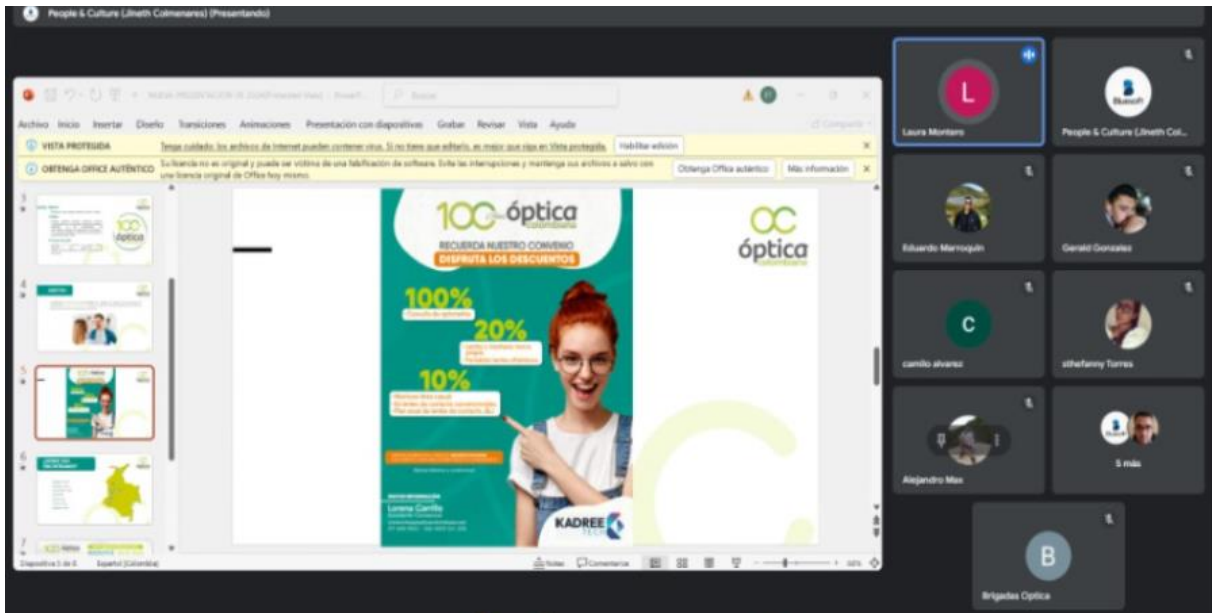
People & Culture (Jineth Colmenares) (Presentando)

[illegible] - PowerPoint

Buscar

Archivo Inicio Insertar Diseño Transiciones Animaciones Presentación con diapositivas Grabar Revisar Vista Ayuda

Compartir

VISTA PROTEGIDA Tenga cuidado: los archivos de Internet pueden contener virus. Si no tiene que editarlo, es mejor que siga en Vista protegida. Habilitar edición

OBTENGA OFFICE AUTÉNTICO Su licencia no es original y puede ser víctima de una falsificación de software. Evite las interrupciones y mantenga sus archivos a salvo con una licencia original de Office hoy mismo. Obtenga Office auténtico Más información

3

4

5

6

7

100 óptica colombiana

RECUERDA NUESTRO CONVENIO

DISFRUTA LOS DESCUENTOS

100%

Consulta de optometría

20%

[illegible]

10%

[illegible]

MAYOR INFORMACIÓN

Lorena Carrillo

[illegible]

KADREE

OC óptica colombiana

Diapositiva 5 de 8 Español (Colombia) Notas Comentarios 60%

Laura Montero

People & Culture (Jineth Col...

Eduardo Marroquin

Gerald Gonzalez

camilo alvarez

sthefanny Torres

Alejandro Max

5 más

Brigadas Optica